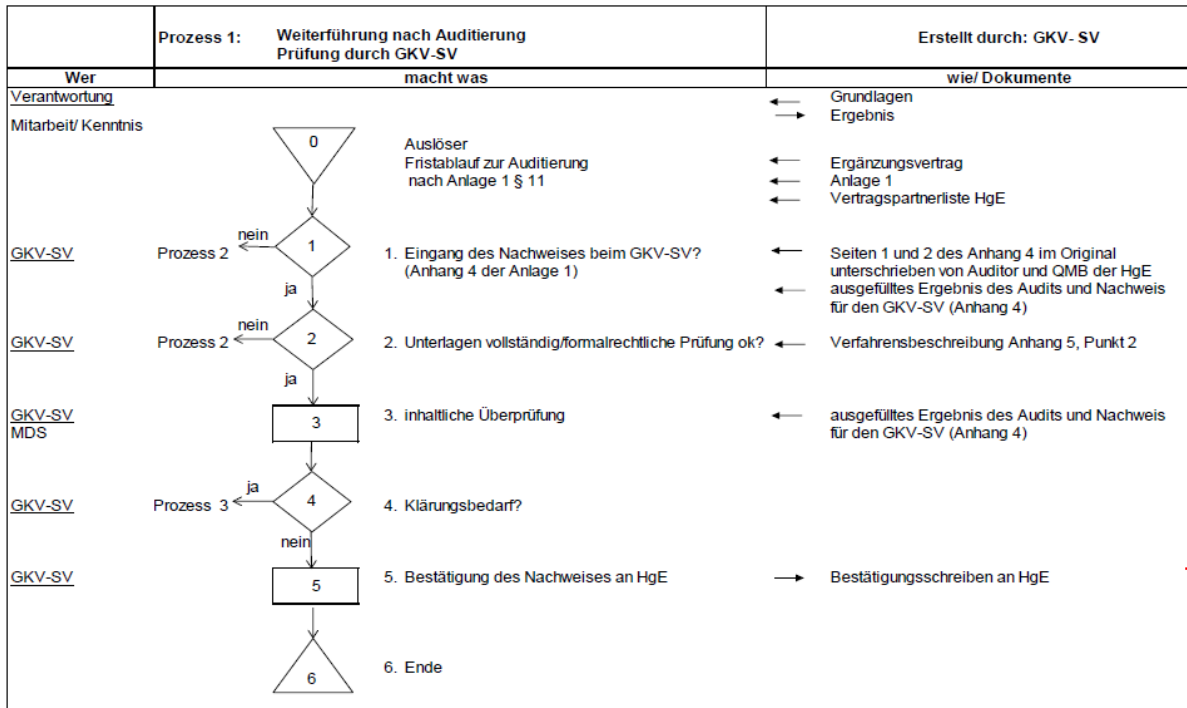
| | Prozess 1: Weiterführung nach Auditierung Prüfung durch GKV-SV | Erstellt durch: GKV- SV |
|---|---|---|
| Wer | macht was | wie/ Dokumente |

Verantwortung

Mitarbeit/ Kenntnis

Grundlagen
Ergebnis

0

Auslöser
Fristablauf zur Auditierung
nach Anlage 1 § 11

Ergänzungsvertrag
Anlage 1
Vertragspartnerliste HgE

GKV-SV Prozess 2 nein 1 ja

1. Eingang des Nachweises beim GKV-SV? (Anhang 4 der Anlage 1)

Seiten 1 und 2 des Anhang 4 im Original unterschrieben von Auditor und QMB der HgE
ausgefülltes Ergebnis des Audits und Nachweis für den GKV-SV (Anhang 4)

GKV-SV Prozess 2 nein 2 ja

2. Unterlagen vollständig/formalrechtliche Prüfung ok?

Verfahrensbeschreibung Anhang 5, Punkt 2

GKV-SV
MDS

3

3. inhaltliche Überprüfung

ausgefülltes Ergebnis des Audits und Nachweis für den GKV-SV (Anhang 4)

GKV-SV Prozess 3 ja 4 nein

4. Klärungsbedarf?

GKV-SV

5

5. Bestätigung des Nachweises an HgE

Bestätigungsschreiben an HgE

6

6. Ende